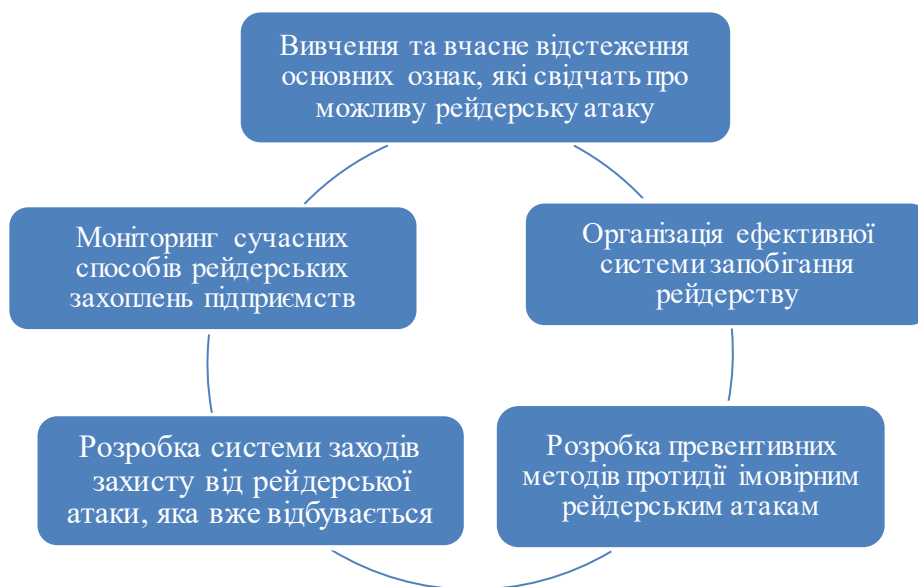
Вивчення та вчасне відстеження основних ознак, які свідчать про можливу рейдерську атаку

Організація ефективної системи запобігання рейдерству

Розробка превентивних методів протидії імовірним рейдерським атакам

Розробка системи заходів захисту від рейдерської атаки, яка вже відбувається

Моніторинг сучасних способів рейдерських захоплень підприємств